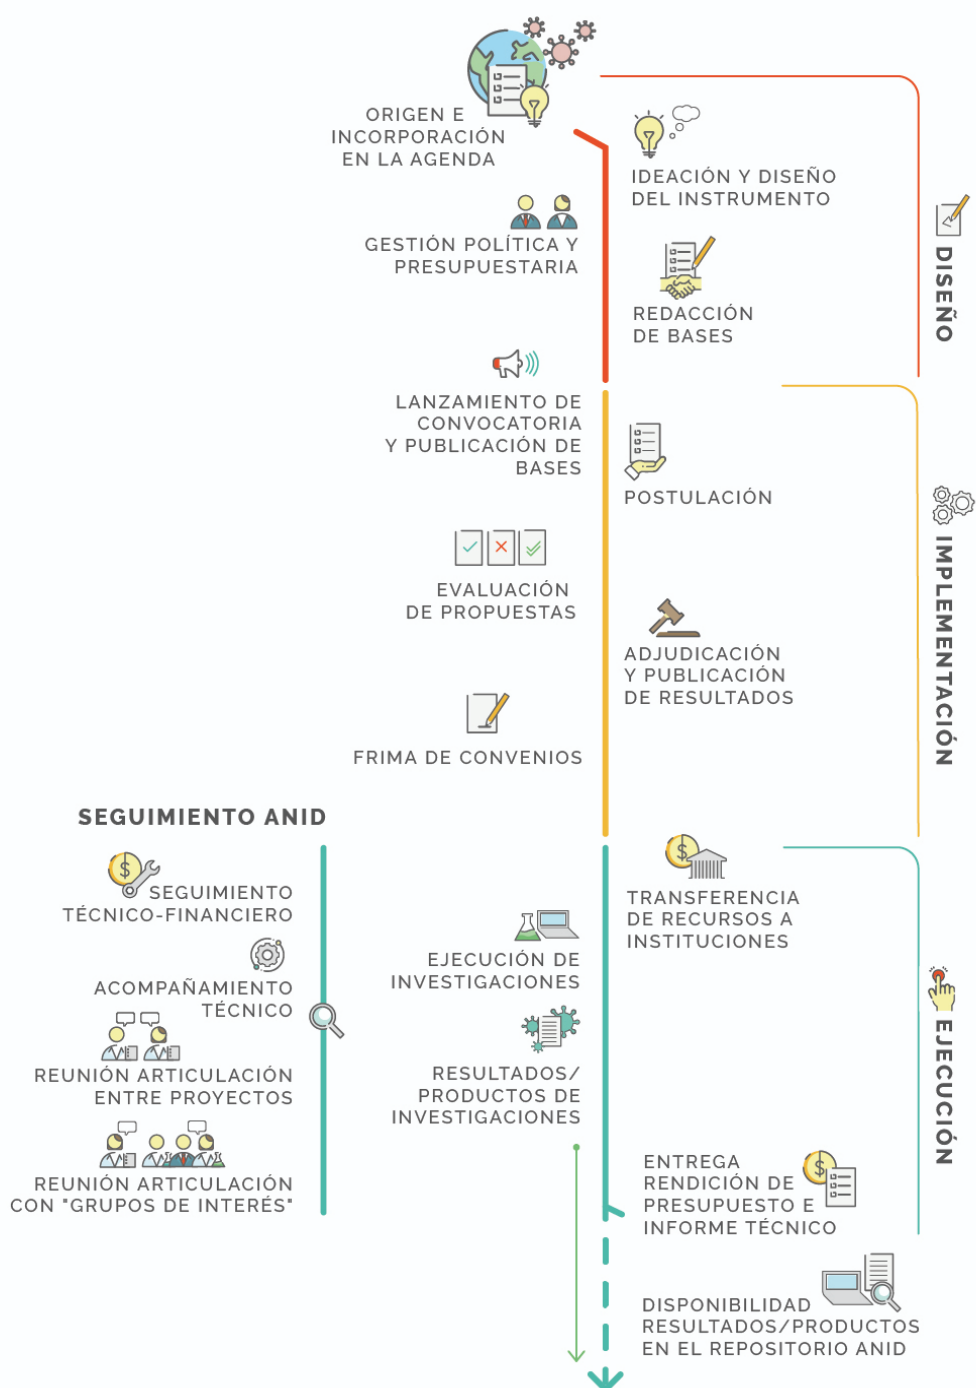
ORIGEN E INCORPORACIÓN EN LA AGENDA

IDEACIÓN Y DISEÑO DEL INSTRUMENTO

GESTIÓN POLÍTICA Y PRESUPUESTARIA

REDACCIÓN DE BASES

DISEÑO

LANZAMIENTO DE CONVOCATORIA Y PUBLICACIÓN DE BASES

POSTULACIÓN

EVALUACIÓN DE PROPUESTAS

ADJUDICACIÓN Y PUBLICACIÓN DE RESULTADOS

FRIMA DE CONVENIOS

IMPLEMENTACIÓN

SEGUIMIENTO ANID

SEGUIMIENTO TÉCNICO-FINANCIERO

ACOMPAÑAMIENTO TÉCNICO

REUNIÓN ARTICULACIÓN ENTRE PROYECTOS

REUNIÓN ARTICULACIÓN CON "GRUPOS DE INTERÉS"

TRANSFERENCIA DE RECURSOS A INSTITUCIONES

EJECUCIÓN DE INVESTIGACIONES

RESULTADOS/ PRODUCTOS DE INVESTIGACIONES

ENTREGA RENDICIÓN DE PRESUPUESTO E INFORME TÉCNICO

EJECUCIÓN

DISPONIBILIDAD RESULTADOS/PRODUCTOS EN EL REPOSITORIO ANID